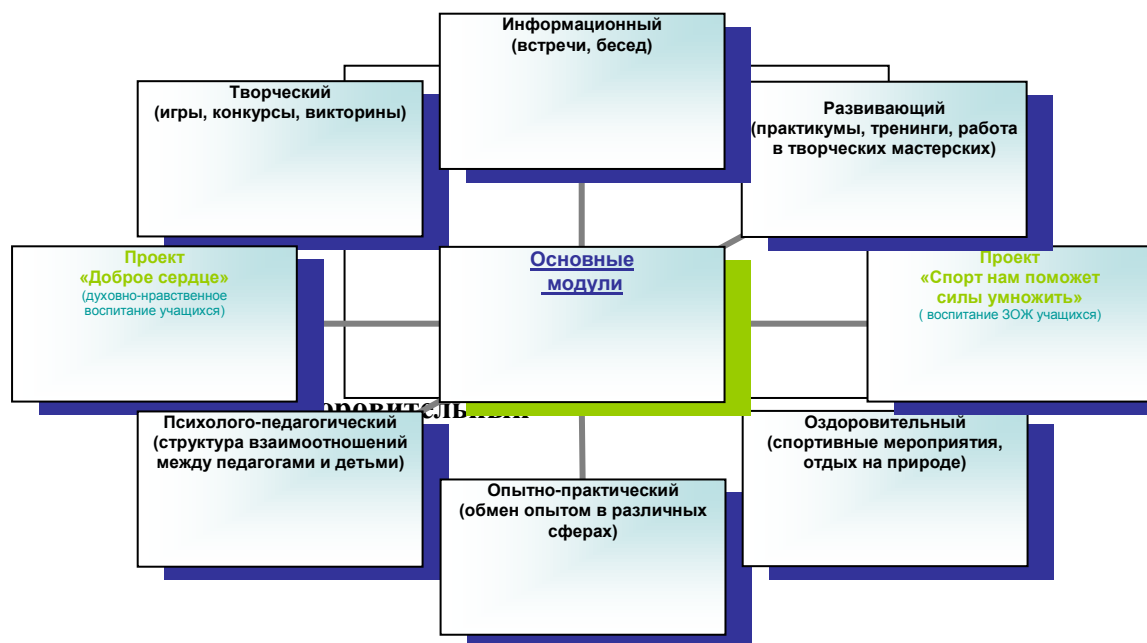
Информационный
(встречи, бесед)

Творческий
(игры, конкурсы, викторины)

Развивающий
(практикумы, тренинги, работа в творческих мастерских)

Проект
«Доброе сердце»
(духовно-нравственное воспитание учащихся)

Основные модули

Проект
«Спорт нам поможет силы умножить»
( воспитание ЗОЖ учащихся)

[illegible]ровительный

Психолого-педагогический
(структура взаимоотношений между педагогами и детьми)

Оздоровительный
(спортивные мероприятия, отдых на природе)

Опытно-практический
(обмен опытом в различных сферах)